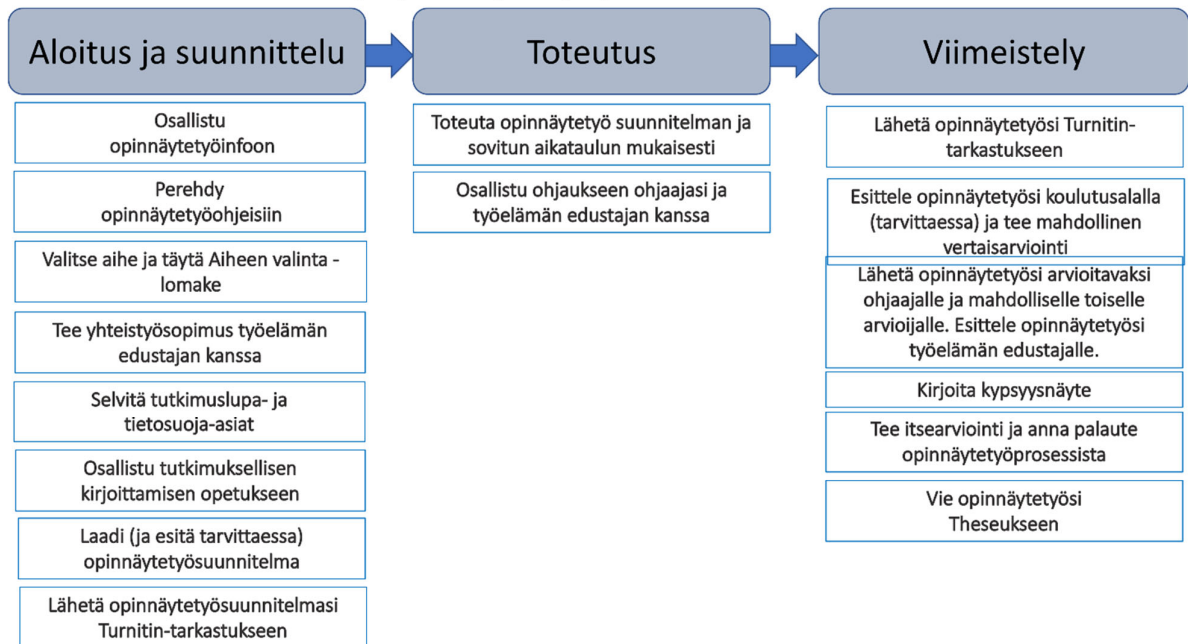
Aloitus ja suunnittelu

Osallistu opinnäytetyöinfoon

Perehdy opinnäytetyöohjeisiin

Valitse aihe ja täytä Aiheen valinta -lomake

Tee yhteistyösopimus työelämän edustajan kanssa

Selvitä tutkimuslupa- ja tietosuoja-asiat

Osallistu tutkimuksellisen kirjoittamisen opetukseen

Laadi (ja esitä tarvittaessa) opinnäytetyösuunnitelma

Lähetä opinnäytetyösuunnitelmasi Turnitin-tarkastukseen

Toteutus

Toteuta opinnäytetyö suunnitelman ja sovitun aikataulun mukaisesti

Osallistu ohjaukseen ohjaajasi ja työelämän edustajan kanssa

Viimeistely

Lähetä opinnäytetyösi Turnitin-tarkastukseen

Esittele opinnäytetyösi koulutusalalla (tarvittaessa) ja tee mahdollinen vertaisarviointi

Lähetä opinnäytetyösi arvioitavaksi ohjaajalle ja mahdolliselle toiselle arvioijalle. Esittele opinnäytetyösi työelämän edustajalle.

Kirjoita kypsyysnäyte

Tee itsearviointi ja anna palaute opinnäytetyöprosessista

Vie opinnäytetyösi Theseukseen